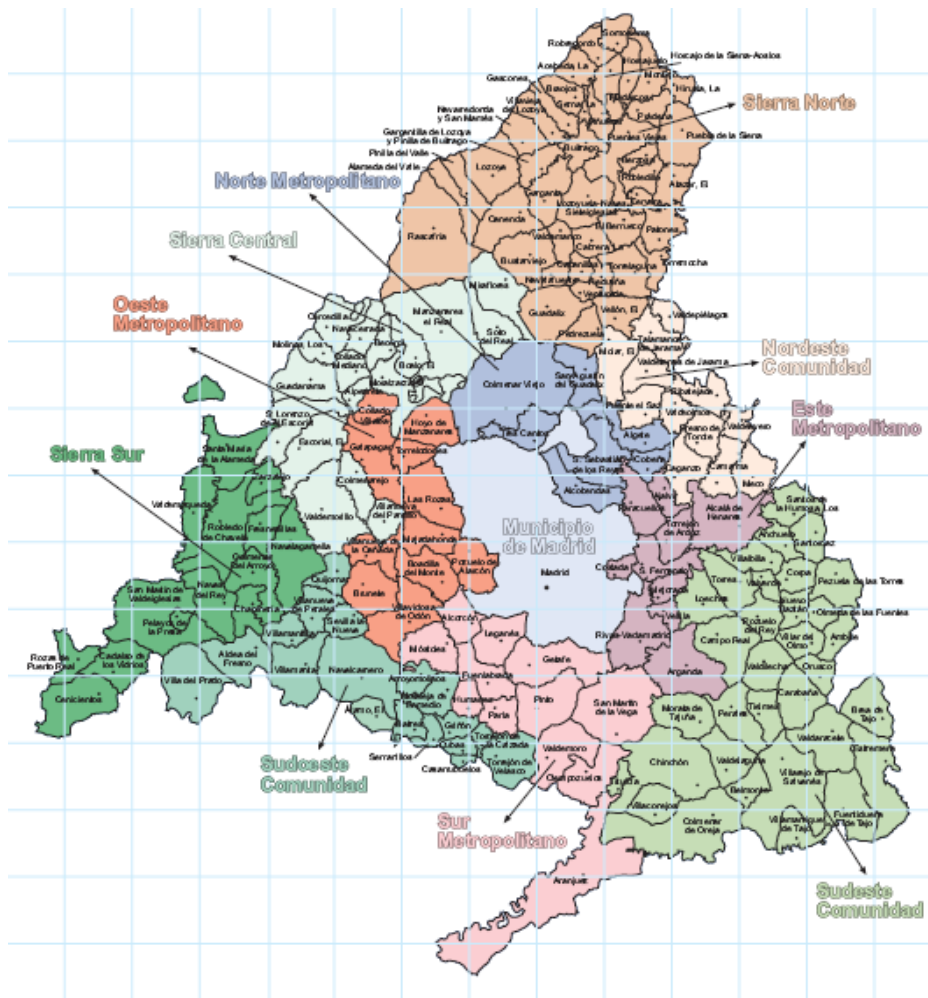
Somosierra
Robregordo
Horcajo de la Sierra-Aoslos
Acebeda, La
Horcajuelo
Montejo
Hiruela, La
Gascones
Braojos
Villavieja del Lozoya
Serna, La
Sierra Norte
Navarredonda y San Mamés
Prádena
Puebla de la Sierra
Gargantilla de Lozoya y Pinilla de Buitrago
Fuentes Viejas
Pinilla del Valle
Buitrago
Alameda del Valle
Lozoya
Madarcos
Robledillo
Alcazar, El
Norte Metropolitano
Garganta
Mozoyuela
Canencia
Paredes
Patones
Valdemanco
Rascafría
Sierra Central
Cabrera
Torrelaguna
Bustarviejo
Redueña
Venturada
Navalafuente
Torremocha
Miraflores
Guadalix
Valdepiélagos
Oeste Metropolitano
Manzanares el Real
Soto del Real
Cerceda
Navacerrada
Pedrezuela
Vellón, El
Talamanco
Becerril
Molar, El
Nordeste Comunidad
Moralzarzal
Moralzarzal
Valdetorres de Jarama
Molinos, Los
Collado Mediano
Boalo, El
Colmenar Viejo
San Agustín de Guadalix
Alpedrete
Guadarrama
Fuente el Saz
Ribatejada
Este Metropolitano
Collado Villalba
Hoyo de Manzanares
Tres Cantos
San Lorenzo de El Escorial
Valdeolmos
Fresno de Torote
Galapagar
Torrelodones
Algete
Valdeavero
Sierra Sur
Escorial, El
Santa María de la Alameda
Cobeña
San Sebastián de los Reyes
Zarzalejo
Colmenarejo
Paracuellos
Camarma
Las Rozas
Daganzo
Valdemaqueda
Meco
Alcobendas
Robledo de Chavela
Fresnedillas
Valdemorillo
Villanueva del Pardillo
Municipio de Madrid
Alcalá de Henares
Santos de la Humosa, Los
Torrejón de Ardoz
Navalagamella
Majadahonda
Villanueva de la Cañada
Anchuelo
Colmenar del Arroyo
Boadilla del Monte
Pozuelo de Alarcón
Madrid
Coslada
San Fernando
Corpa
Valverde
Quijorna
Villalbilla
Santorcaz
Pezuela de las Torres
San Martín de Valdeiglesias
Navas del Rey
Brunete
Torres
Loeches
Mejorada
Velilla
Villanueva de Perales
Nuevo Baztán
Olmeda de las Fuentes
Chapinería
Sevilla la Nueva
Villaviciosa de Odón
Pelayos de la Presa
Villamantilla
Alcorcón
Campo Real
Pozuelo del Rey
Villar del Olmo
Ambite
Leganés
Rivas-Vaciamadrid
Rozas de Puerto Real
Cadalso de los Vidrios
Aldea del Fresno
Móstoles
Arganda
Valdilecha
Orusco
Villamanta
Villamanrique
Navalcarnero
Getafe
Cenicientos
Villa del Prado
Fuenlabrada
Carabaña
Arroyomolinos
Moraleja de Enmedio
Pinto
San Martín de la Vega
Morata de Tajuña
Brea de Tajo
Tielmes
Perales
Humanes
Parla
Álamo, El
Batres
Griñón
Valdaracete
Sudoeste Comunidad
Estremera
Serranillos
Torrejón de la Calzada
Cubas
Casarrubuelos
Chinchón
Valdelaguna
Torrejón de Velasco
Valdemoro
Villarejo de Salvanés
Ciempozuelos
Belmonte
Titulcia
Sur Metropolitano
Villaconejos
Colmenar de Oreja
Villamanrique de Tajo
Fuentidueña de Tajo
Aranjuez
Sudeste Comunidad